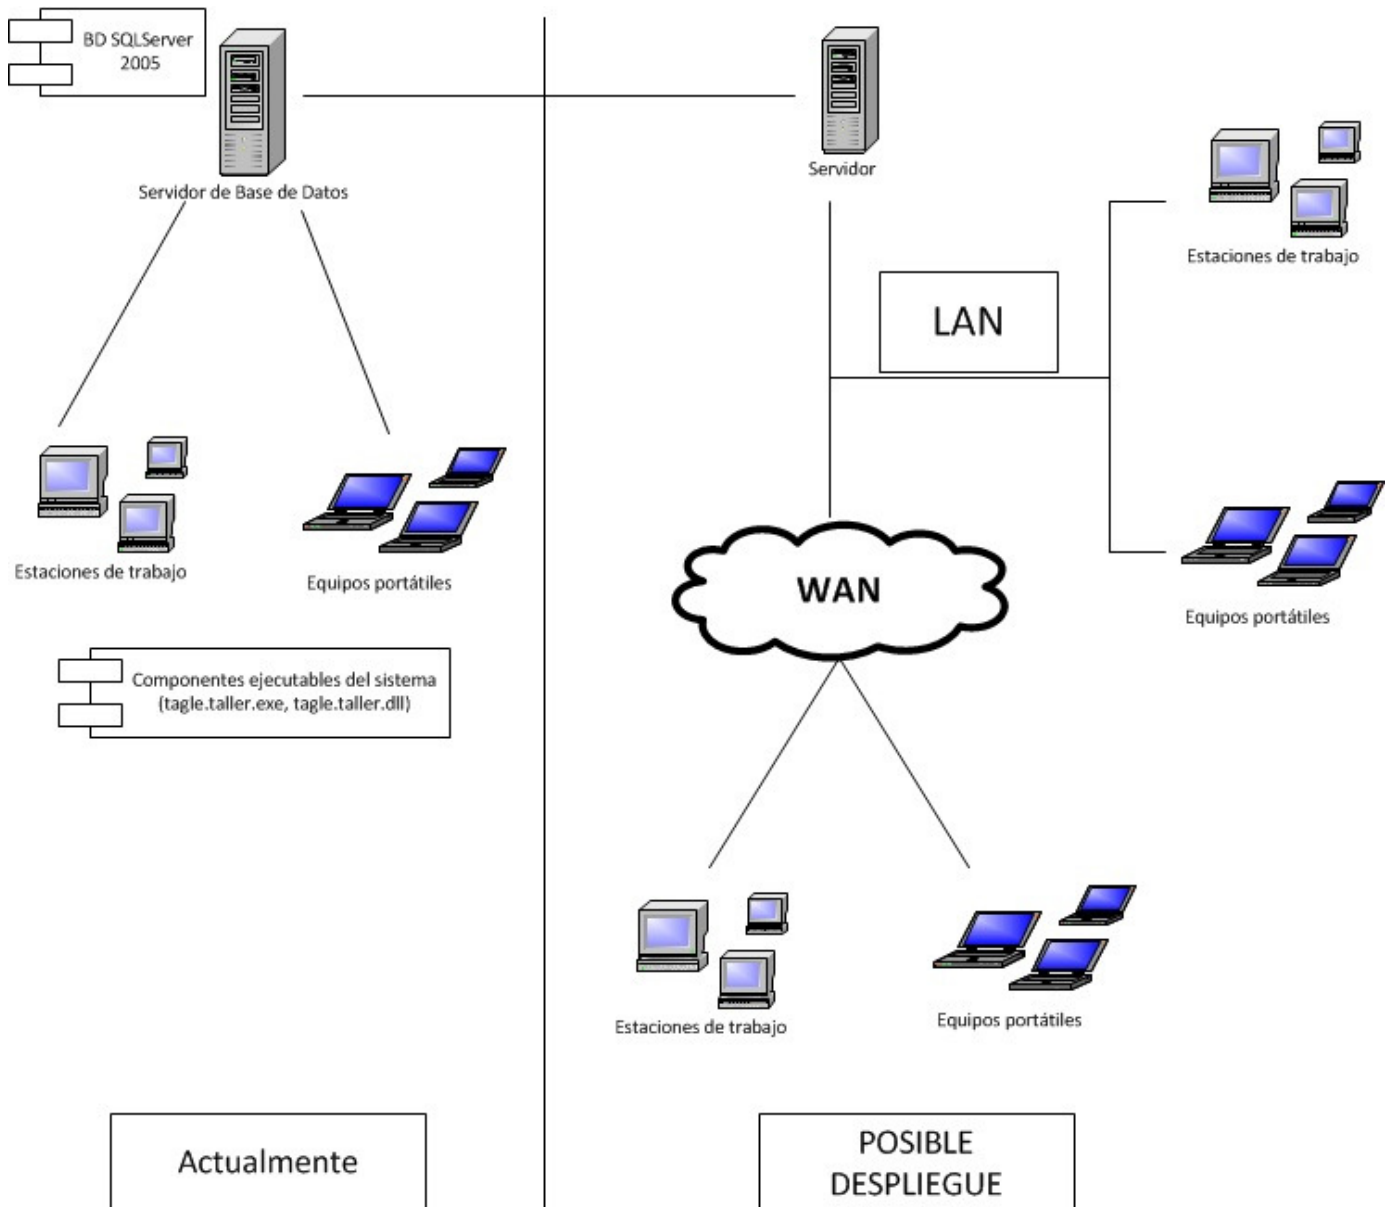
BD SQLServer 2005

Servidor de Base de Datos

Estaciones de trabajo

Equipos portátiles

Componentes ejecutables del sistema (tagle.taller.exe, tagle.taller.dll)

Servidor

Estaciones de trabajo

LAN

WAN

Equipos portátiles

Estaciones de trabajo

Equipos portátiles

Actualmente

POSIBLE DESPLIEGUE